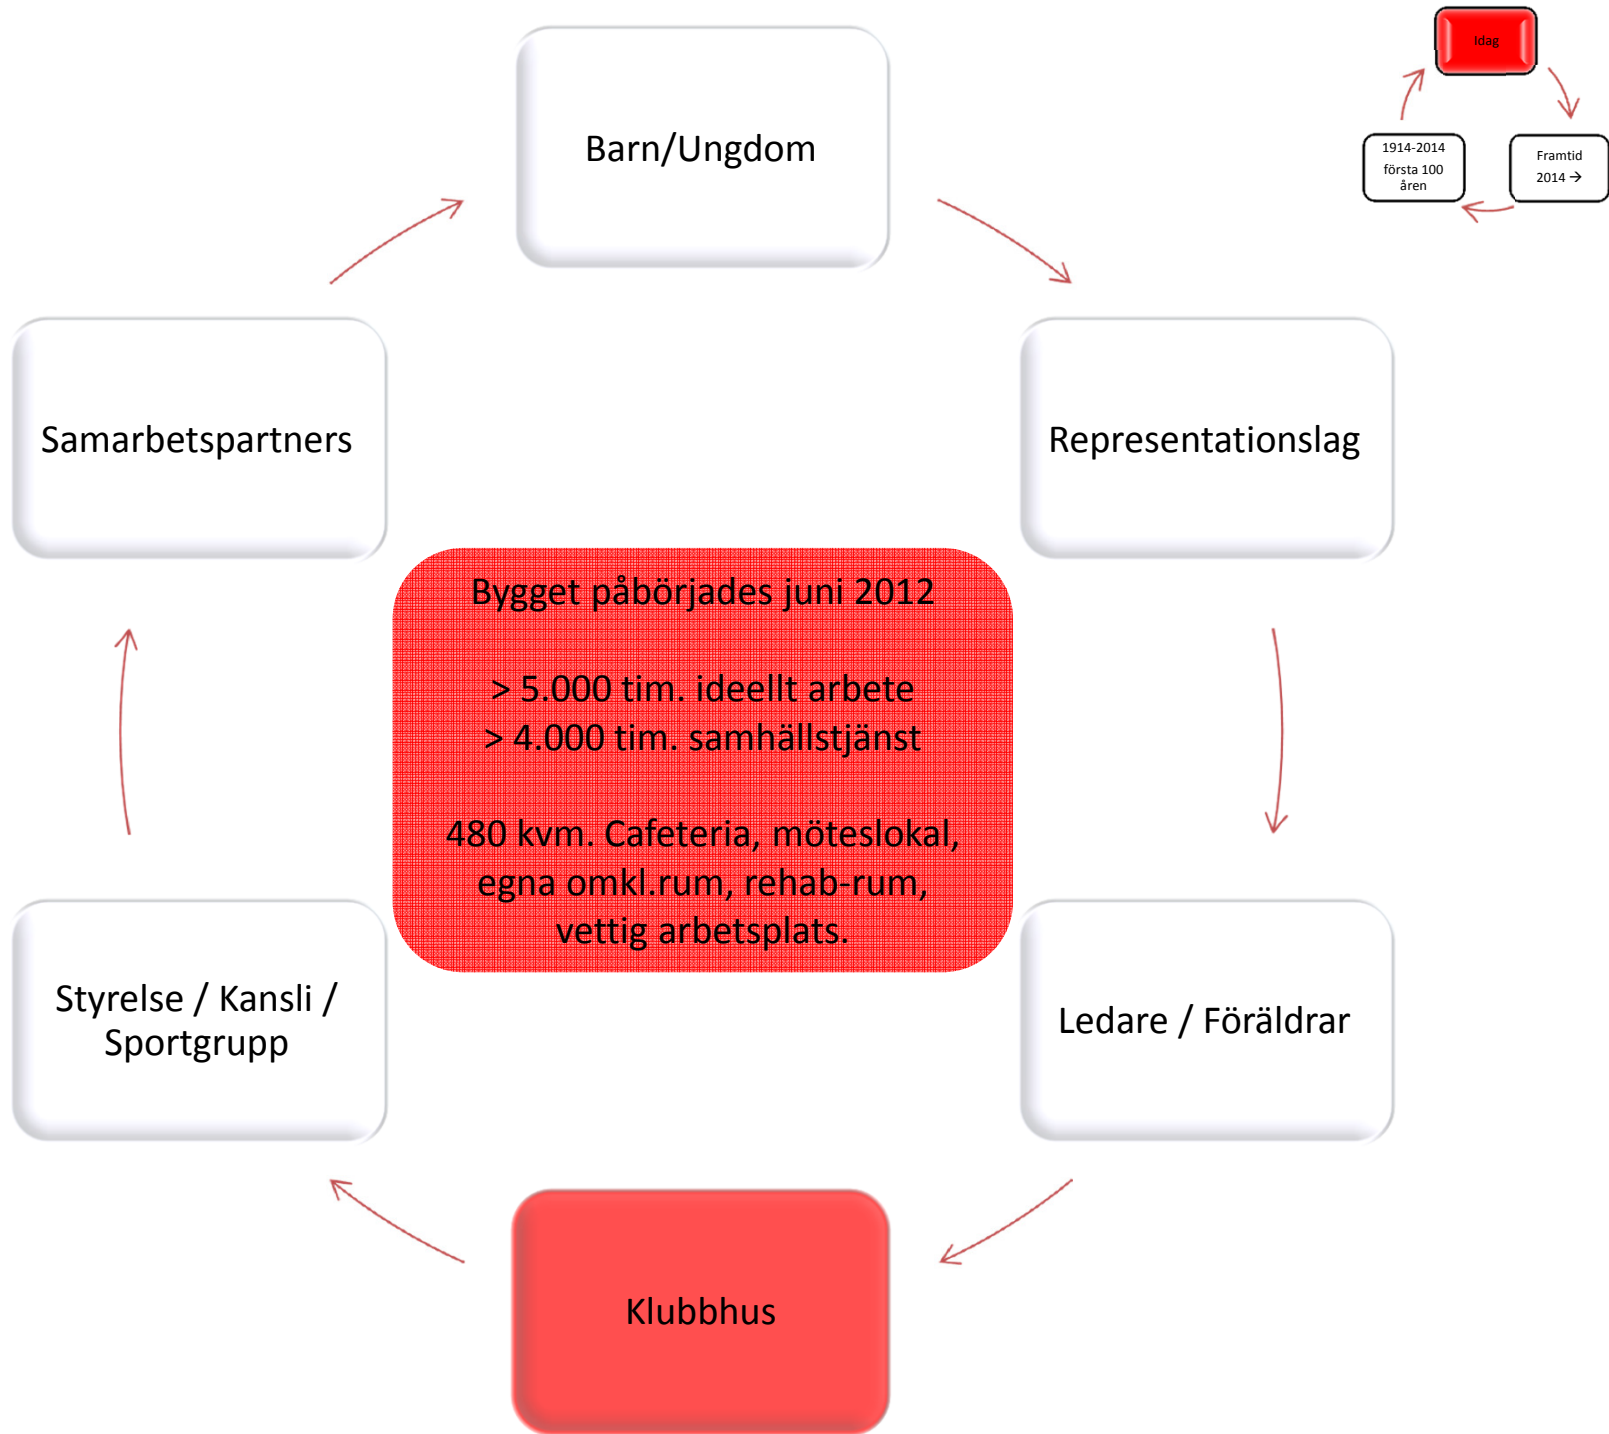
Idag

1914-2014 första 100 åren

Framtid 2014 →

Barn/Ungdom

Samarbetspartners

Representationslag

Bygget påbörjades juni 2012

> 5.000 tim. ideellt arbete
> 4.000 tim. samhällstjänst

480 kvm. Cafeteria, möteslokal, egna omkl.rum, rehab-rum, vettig arbetsplats.

Styrelse / Kansli / Sportgrupp

Ledare / Föräldrar

Klubbhus